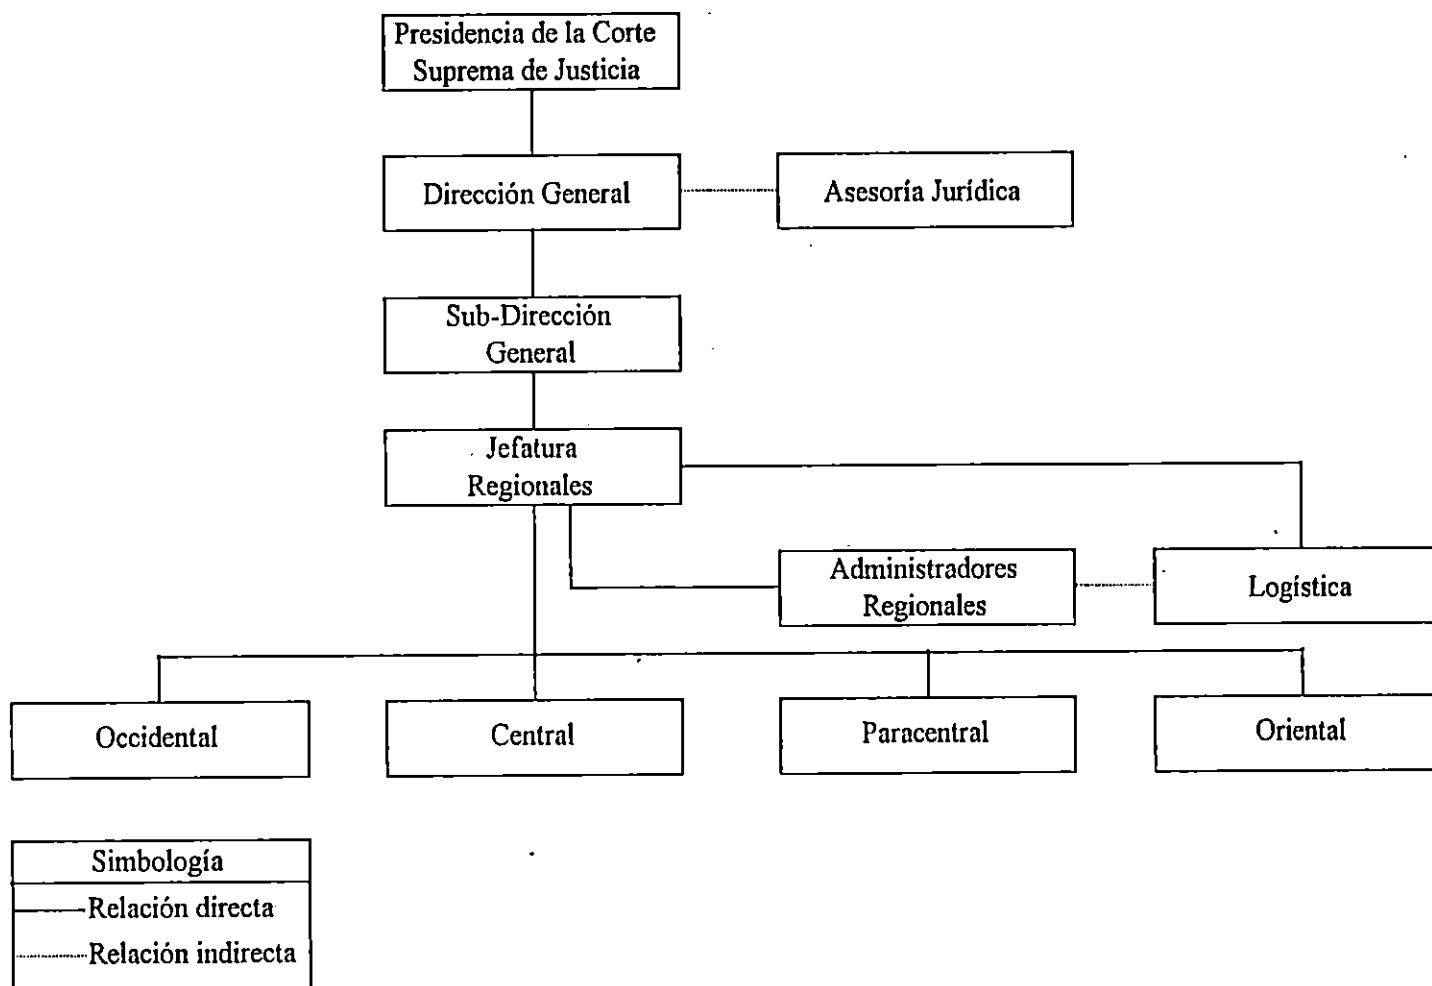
Presidencia de la Corte Suprema de Justicia

Dirección General

Asesoría Jurídica

Sub-Dirección General

Jefatura Regionales

Administradores Regionales

Logística

Occidental

Central

Paracentral

Oriental

Simbología

Relación directa

Relación indirecta